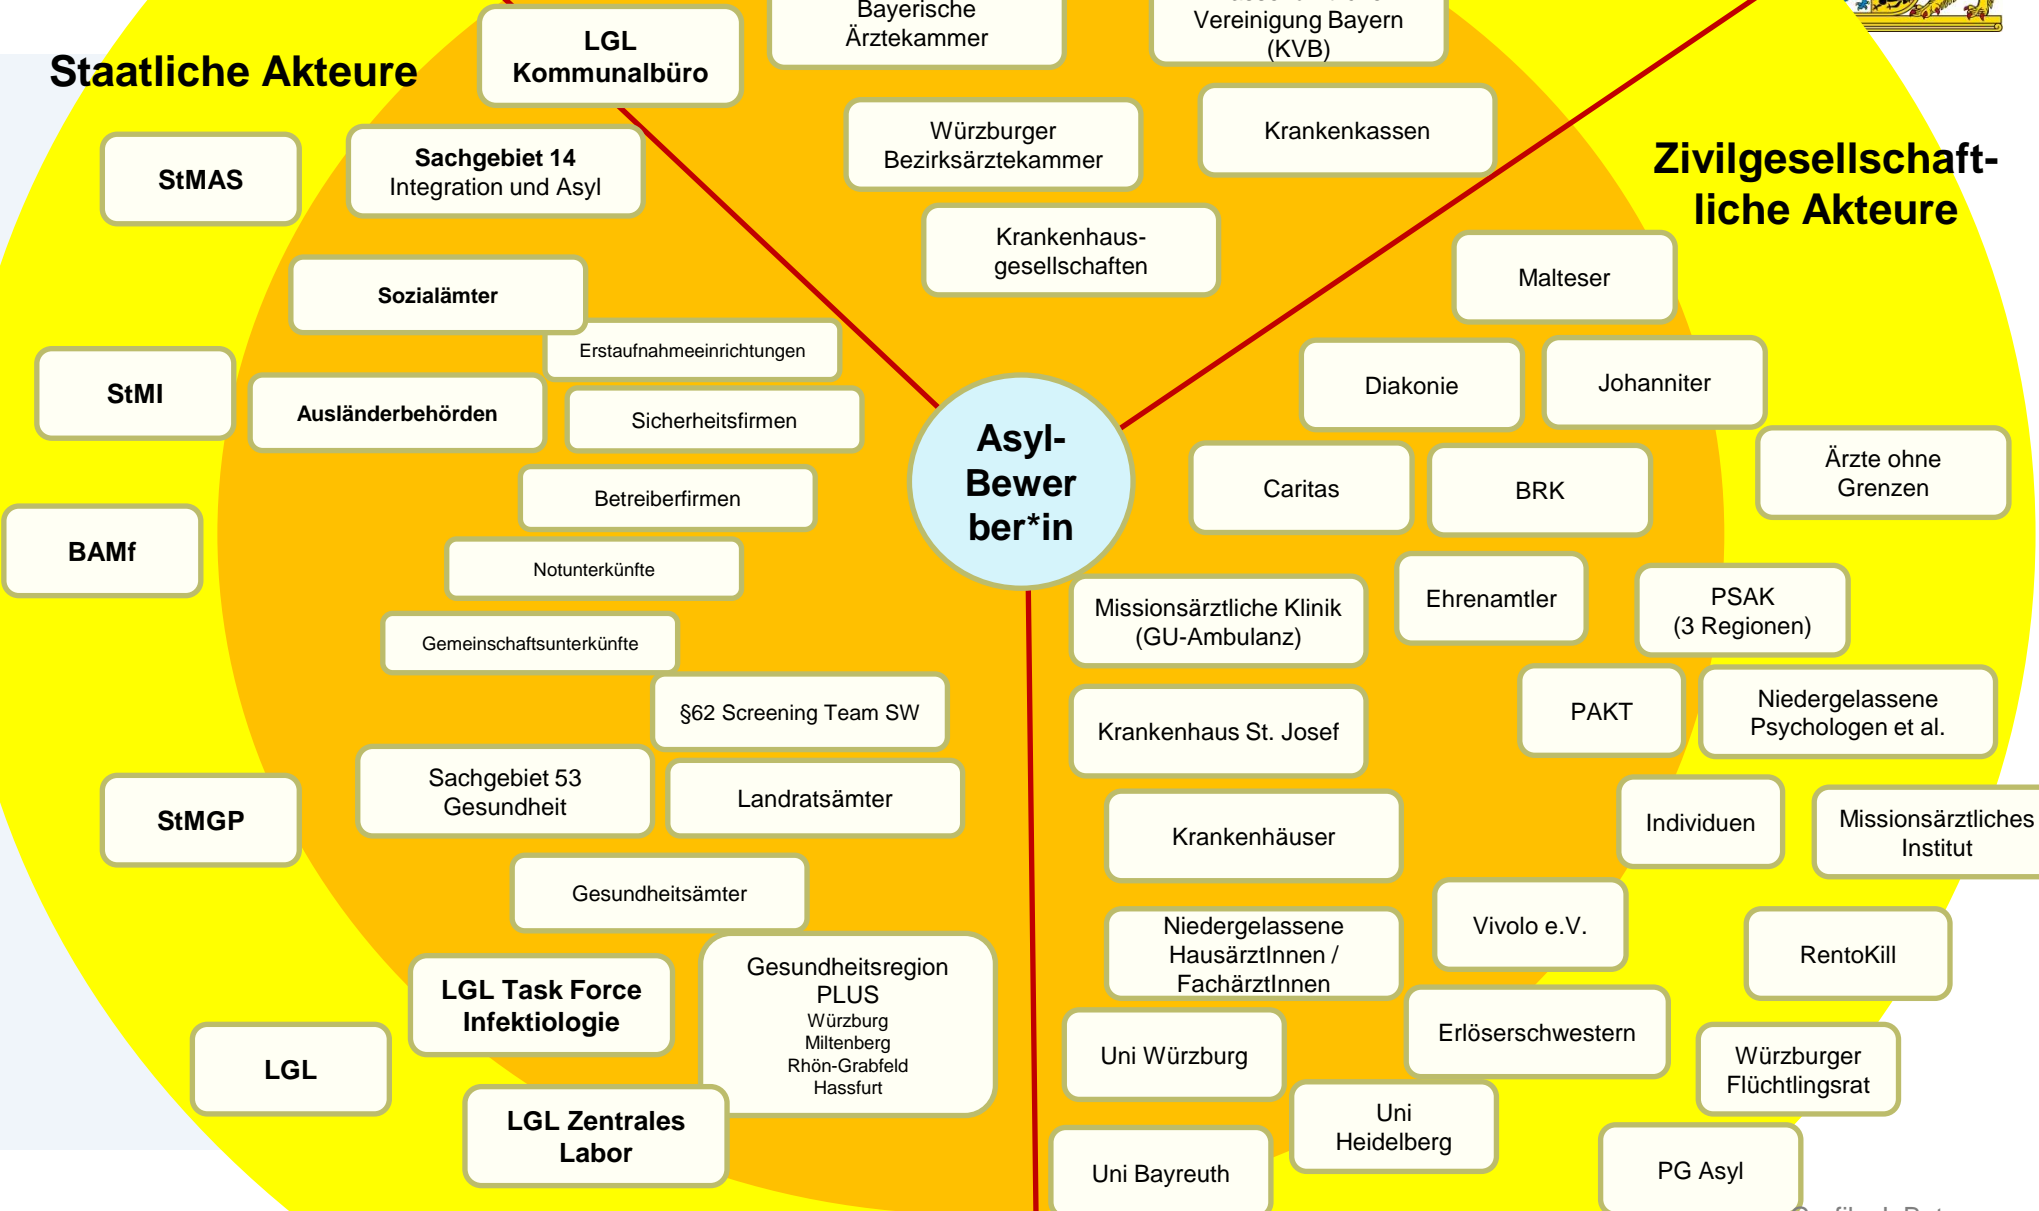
Staatliche Akteure

LGL Kommunalbüro

Bayerische Ärztekammer

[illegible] Vereinigung Bayern (KVB)

StMAS

Sachgebiet 14 Integration und Asyl

Würzburger Bezirksärztekammer

Krankenkassen

Zivilgesellschaftliche Akteure

Krankenhausgesellschaften

Sozialämter

Malteser

Erstaufnahmeeinrichtungen

StMI

Ausländerbehörden

Sicherheitsfirmen

Asyl-Bewerber*in

Diakonie

Johanniter

Caritas

BRK

Ärzte ohne Grenzen

Betreiberfirmen

BAMf

Notunterkünfte

Missionsärztliche Klinik (GU-Ambulanz)

Ehrenamtler

PSAK (3 Regionen)

Gemeinschaftsunterkünfte

§62 Screening Team SW

PAKT

Niedergelassene Psychologen et al.

Krankenhaus St. Josef

Sachgebiet 53 Gesundheit

Landratsämter

StMGP

Krankenhäuser

Individuen

Missionsärztliches Institut

Gesundheitsämter

Vivolo e.V.

RentoKill

Niedergelassene HausärztInnen / FachärztInnen

LGL Task Force Infektiologie

Gesundheitsregion PLUS
Würzburg
Miltenberg
Rhön-Grabfeld
Hassfurt

LGL

Uni Würzburg

Erlöserschwestern

Würzburger Flüchtlingsrat

LGL Zentrales Labor

Uni Heidelberg

Uni Bayreuth

PG Asyl